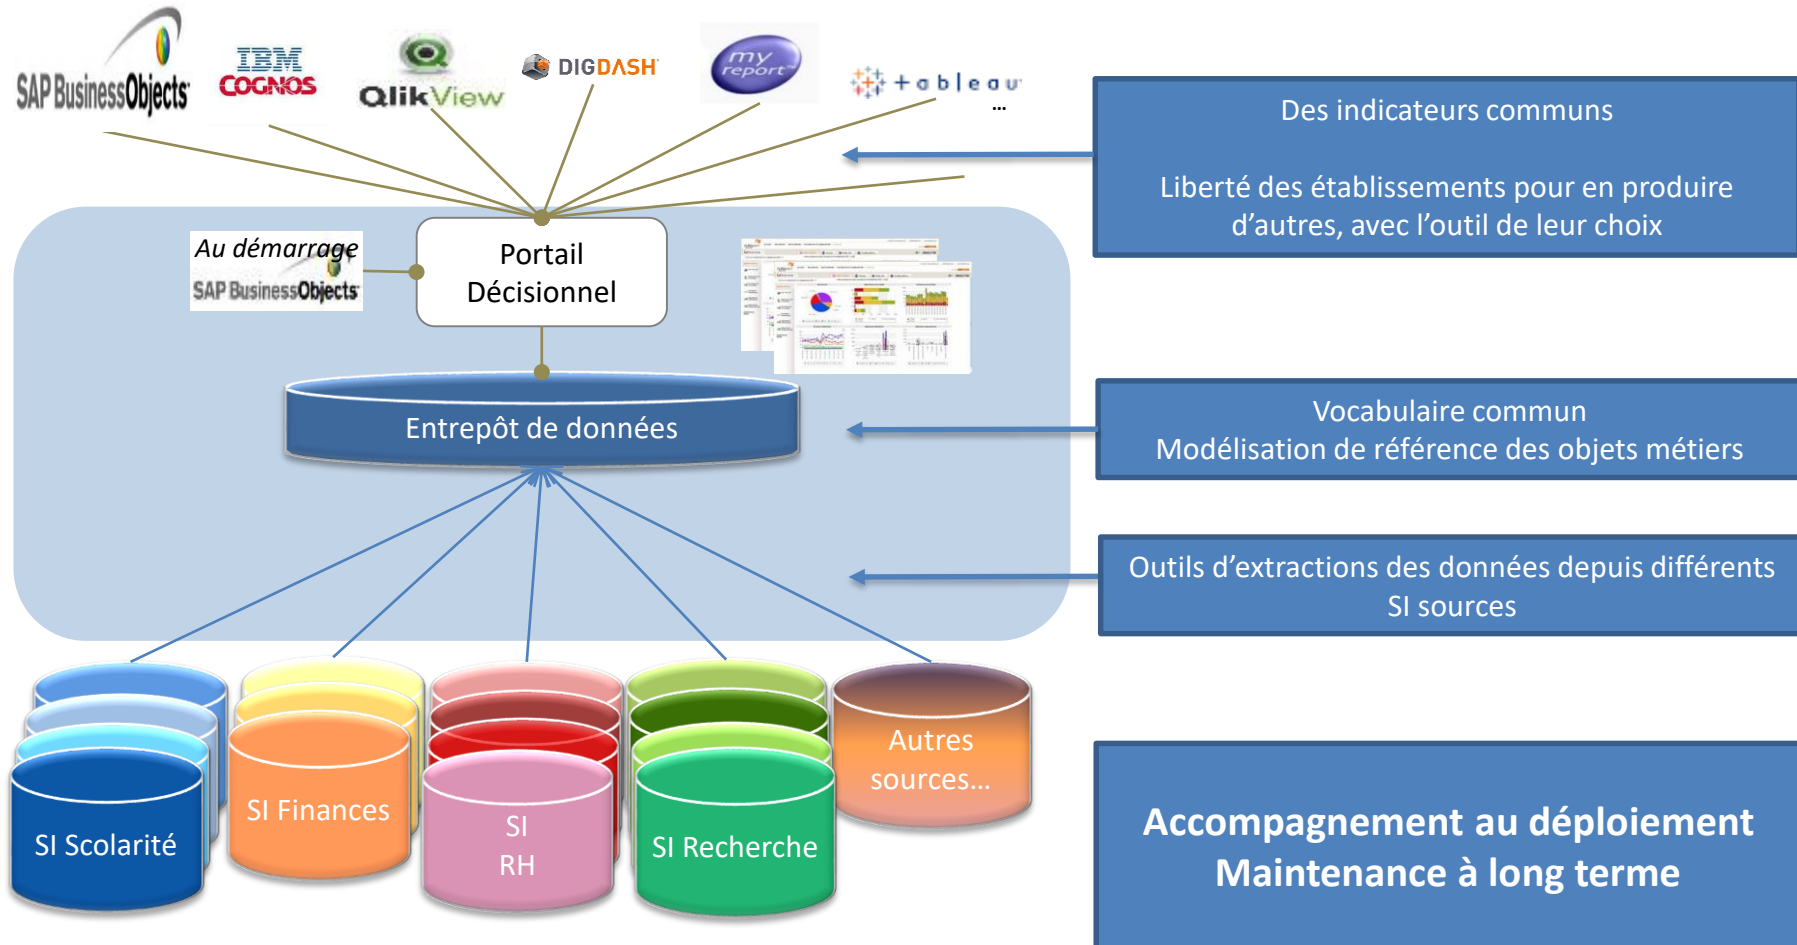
SAP BusinessObjects
IBM COGNOS
QlikView
DIGDASH
my report
+ableau
...

Des indicateurs communs

Liberté des établissements pour en produire d'autres, avec l'outil de leur choix

Au démarrage
SAP BusinessObjects

Portail Décisionnel

Entrepôt de données

Vocabulaire commun
Modélisation de référence des objets métiers

Outils d'extractions des données depuis différents SI sources

SI Scolarité

SI Finances

SI RH

SI Recherche

Autres sources...

Accompagnement au déploiement
Maintenance à long terme